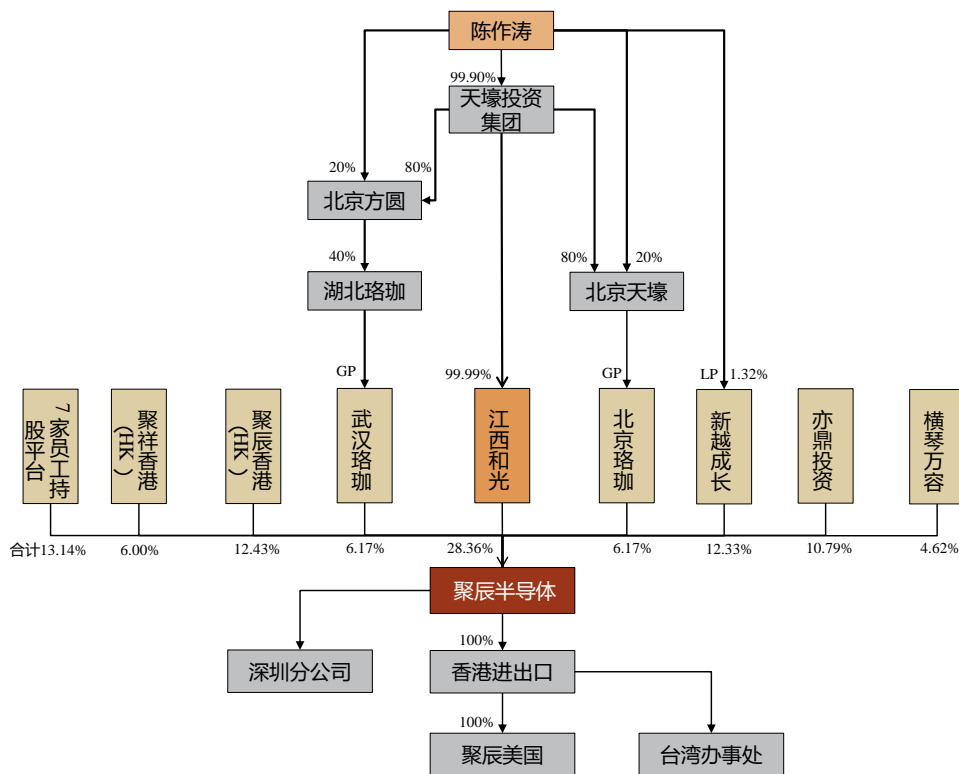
陈作涛

99.90%

天壕投资集团

20%

80%

北京方圆

40%

湖北珞珈

80%

20%

北京天壕

GP

99.99%

GP

LP 1.32%

7家员工持股平台

聚祥香港(HK)

聚辰香港(HK)

武汉珞珈

江西和光

北京珞珈

新越成长

亦鼎投资

横琴万容

合计13.14%

6.00%

12.43%

6.17%

28.36%

6.17%

12.33%

10.79%

4.62%

聚辰半导体

深圳分公司

100%

香港进出口

100%

聚辰美国

台湾办事处